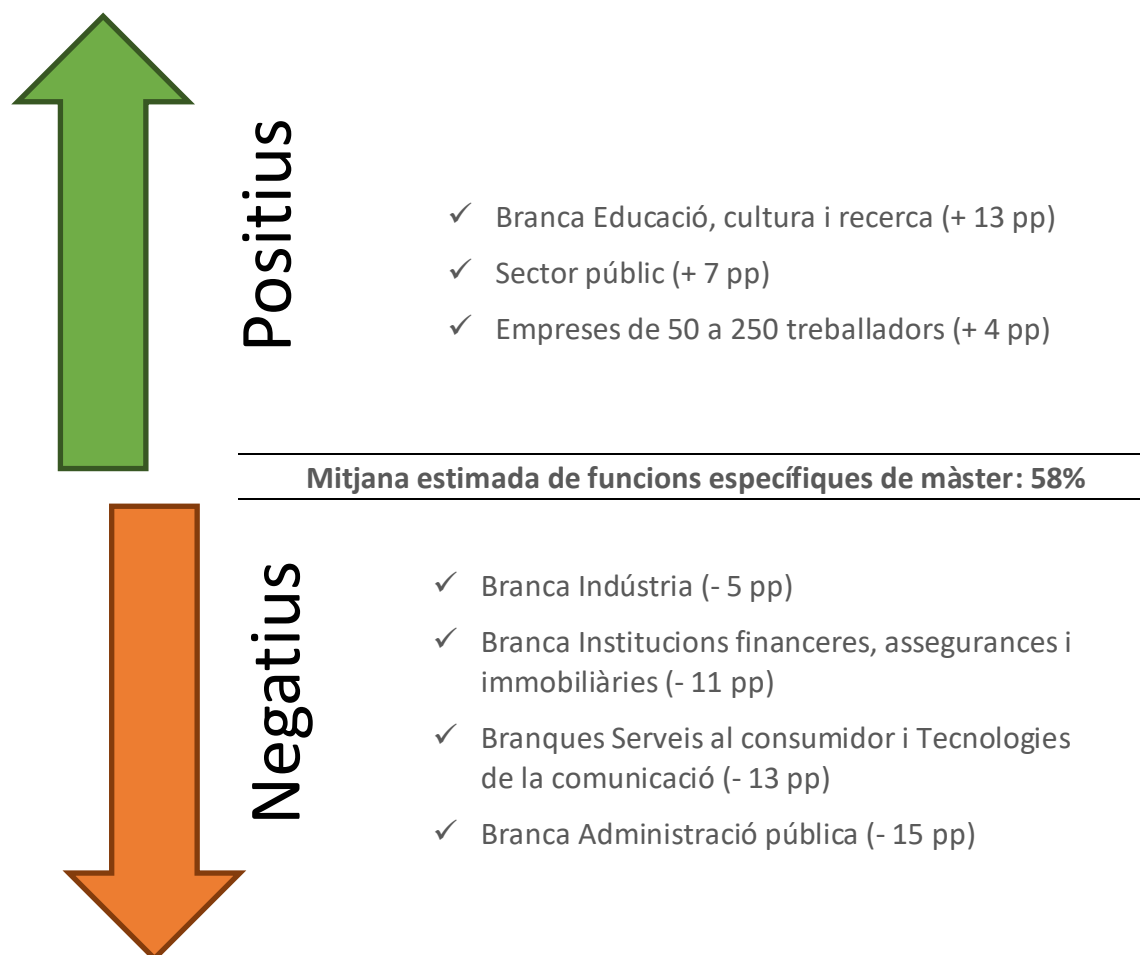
Positius

✓ Branca Educació, cultura i recerca (+ 13 pp)

✓ Sector públic (+ 7 pp)

✓ Empreses de 50 a 250 treballadors (+ 4 pp)

**Mitjana estimada de funcions específiques de màster: 58%**

Negatius

✓ Branca Indústria (- 5 pp)

✓ Branca Institucions financeres, assegurances i immobiliàries (- 11 pp)

✓ Branques Serveis al consumidor i Tecnologies de la comunicació (- 13 pp)

✓ Branca Administració pública (- 15 pp)